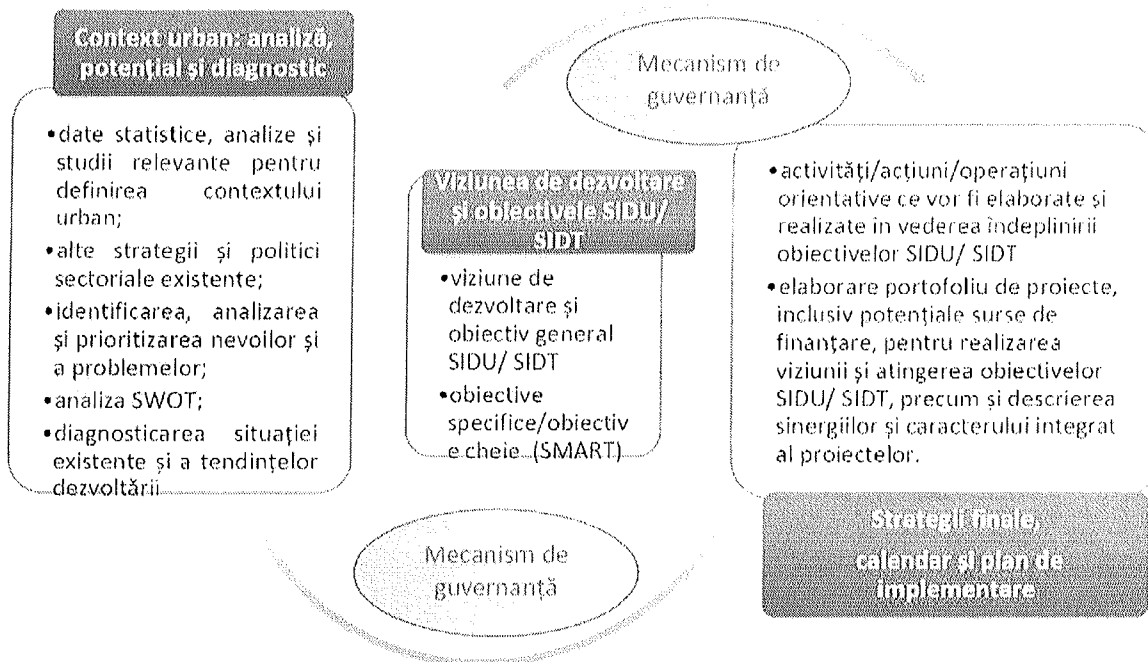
Context urban: analiză, potențial și diagnostic

•date statistice, analize și studii relevante pentru definirea contextului urban;
•alte strategii și politici sectoriale existente;
•identificarea, analizarea și prioritizarea nevoilor și a problemelor;
•analiza SWOT;
•diagnosticarea situației existente și a tendințelor dezvoltării

Mecanism de guvernanță

Viziunea de dezvoltare și obiectivele SIDU/ SIDT

•viziune de dezvoltare și obiectiv general SIDU/ SIDT
•obiective specifice/obiective cheie (SMART)

•activități/acțiuni/operațiuni orientative ce vor fi elaborate și realizate in vederea îndeplinirii obiectivelor SIDU/ SIDT
•elaborare portofoliu de proiecte, inclusiv potențiale surse de finanțare, pentru realizarea viziunii și atingerea obiectivelor SIDU/ SIDT, precum și descrierea sinergiilor și caracterului integrat al proiectelor.

Strategii finale, calendar și plan de implementare

Mecanism de guvernanță